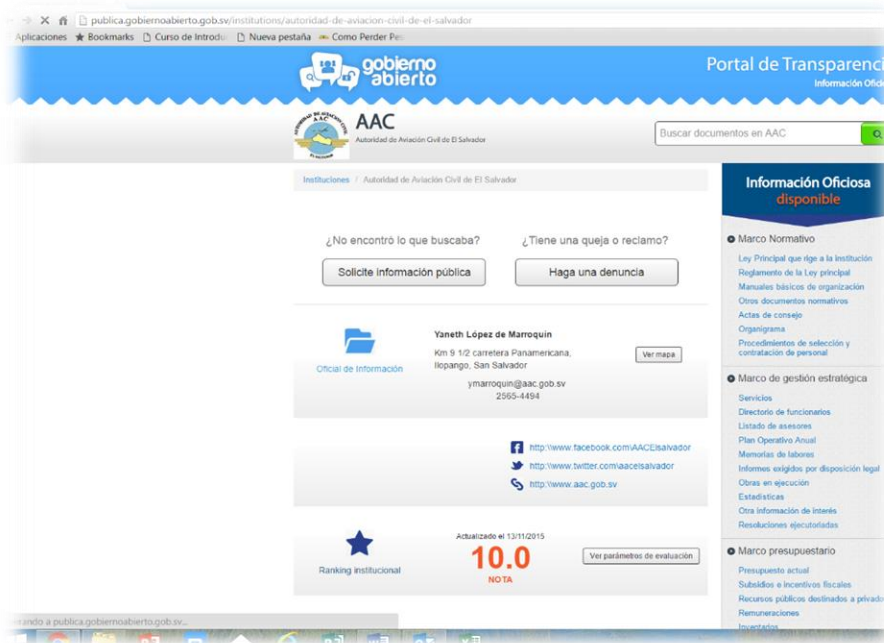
publica.gobiernoabierto.gob.sv/institutions/autoridad-de-aviacion-civil-de-el-salvador

Aplicaciones Bookmarks Curso de Introdu Nueva pestaña Como Perder Pe

gobierno abierto

Portal de Transparenci

Información Ofici

AAC

Autoridad de Aviación Civil de El Salvador

Buscar documentos en AAC

Instituciones / Autoridad de Aviación Civil de El Salvador

¿No encontró lo que buscaba?

Solicite información pública

¿Tiene una queja o reclamo?

Haga una denuncia

Oficial de Información

Yaneth López de Marroquín

Km 9 1/2 carretera Panamericana, Ilopango, San Salvador

Ver mapa

ymarroquin@aac.gob.sv

2565-4494

http://www.facebook.com/AACElsalvador

http://www.twitter.com/aacelsalvador

http://www.aac.gob.sv

Ranking institucional

Actualizado el 13/11/2015

10.0

NOTA

Ver parámetros de evaluación

Información Oficiosa disponible

Marco Normativo

Ley Principal que rige a la institución
Reglamento de la Ley principal
Manuales básicos de organización
Otros documentos normativos
Actas de consejo
Organigrama
Procedimientos de selección y contratación de personal

Marco de gestión estratégica

Servicios
Directorio de funcionarios
Listado de asesores
Plan Operativo Anual
Memorias de labores
Informes exigidos por disposición legal
Obras en ejecución
Estadísticas
Otra información de interés
Resoluciones ejecutoriadas

Marco presupuestario

Presupuesto actual
Subsidios e incentivos fiscales
Recursos públicos destinados a privado
Remuneraciones
Inventarios

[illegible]rando a publica.gobiernoabierto.gob.sv...